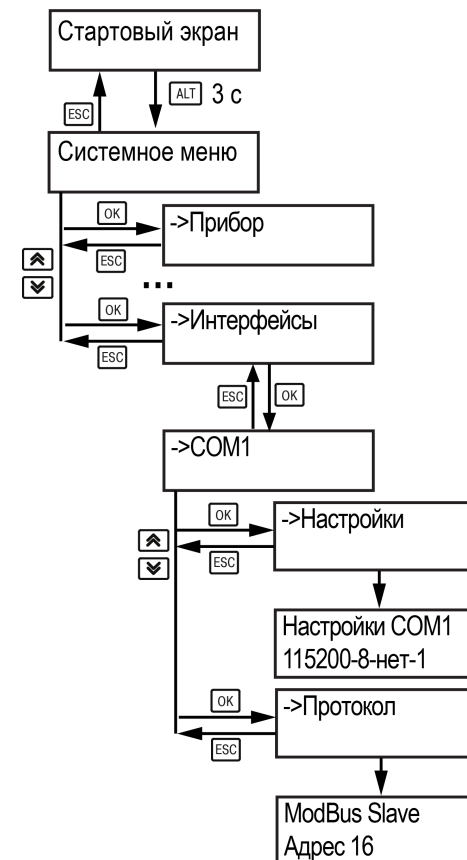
Стартовый экран

ALT 3 с

ESC

Системное меню

OK

->Прибор

ESC

...

OK

->Интерфейсы

ESC

ESC

OK

->COM1

OK

->Настройки

ESC

Настройки COM1
115200-8-нет-1

OK

->Протокол

ESC

ModBus Slave
Адрес 16